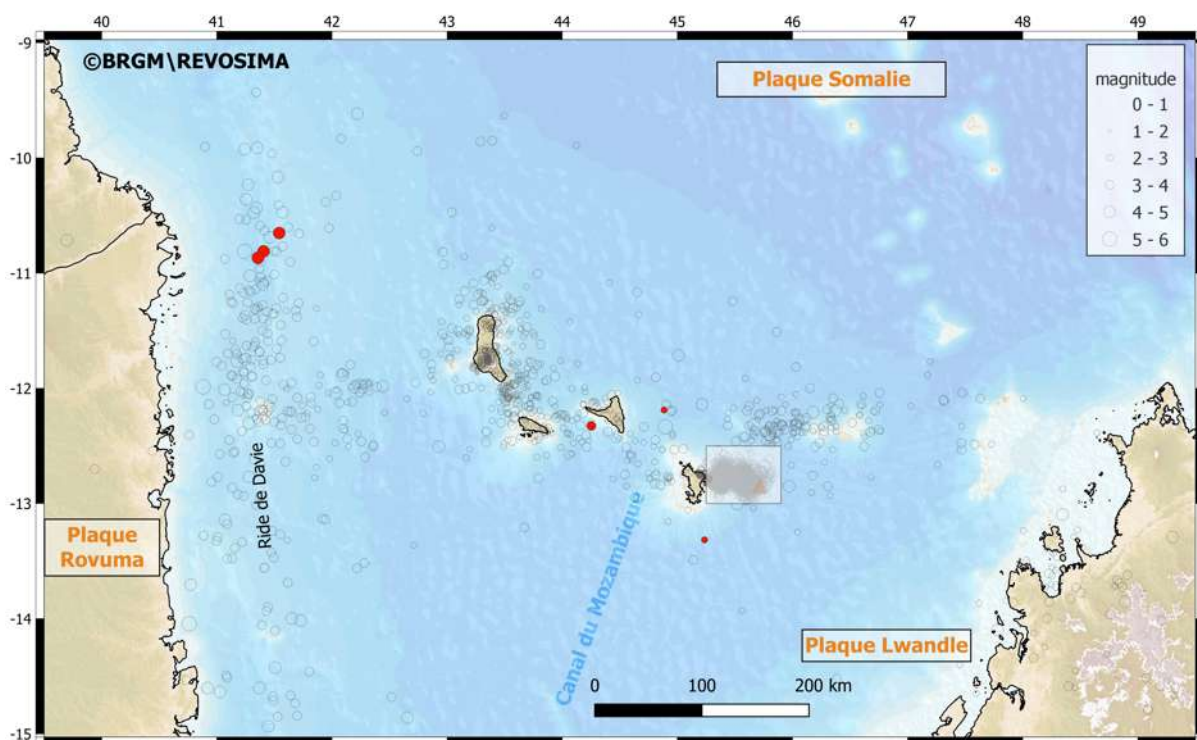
40 41 42 43 44 45 46 47 48 49

-9

-10

-11

-12

-13

-14

-15

©BRGM\REVOSIMA

Plaque Somalie

magnitude
0 - 1
1 - 2
2 - 3
3 - 4
4 - 5
5 - 6

Plaque Rovuma

Ride de Davie

Canal du Mozambique

Plaque Lwandle

0 100 200 km